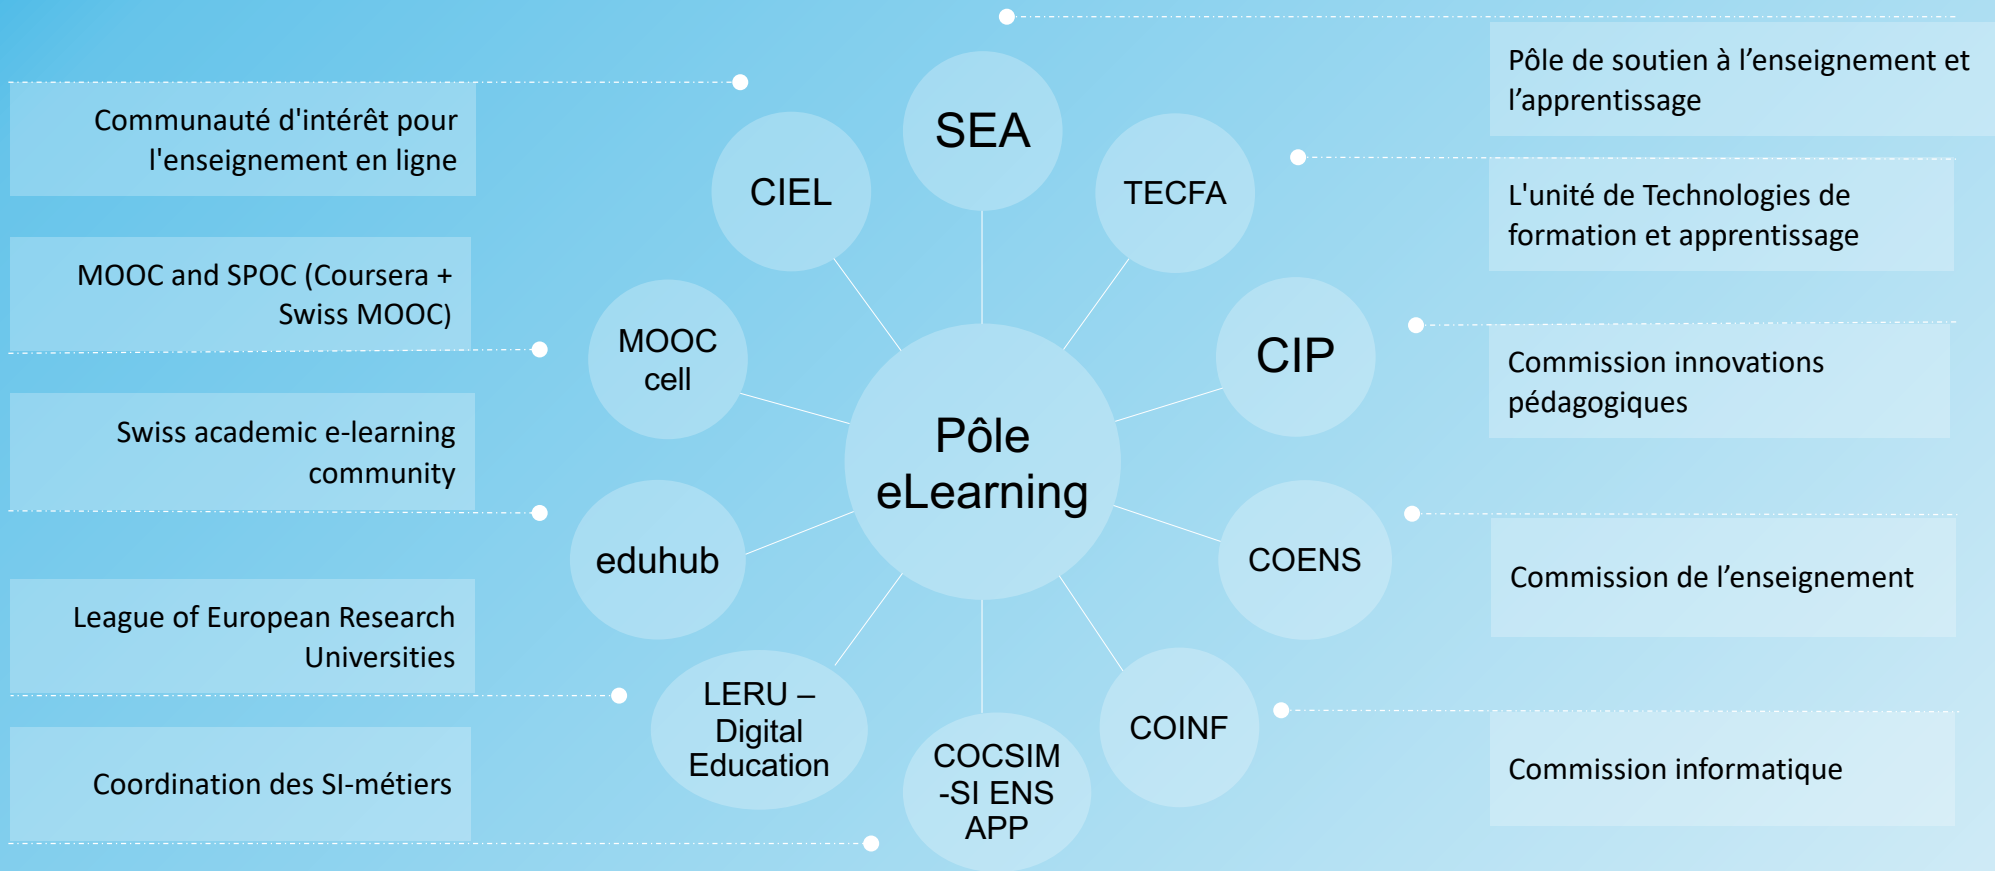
Communauté d'intérêt pour l'enseignement en ligne

MOOC and SPOC (Coursera + Swiss MOOC)

Swiss academic e-learning community

League of European Research Universities

Coordination des SI-métiers

CIEL

SEA

TECFA

MOOC cell

Pôle eLearning

CIP

eduhub

COENS

LERU – Digital Education

COCSIM -SI ENS APP

COINF

Pôle de soutien à l’enseignement et l’apprentissage

L'unité de Technologies de formation et apprentissage

Commission innovations pédagogiques

Commission de l’enseignement

Commission informatique